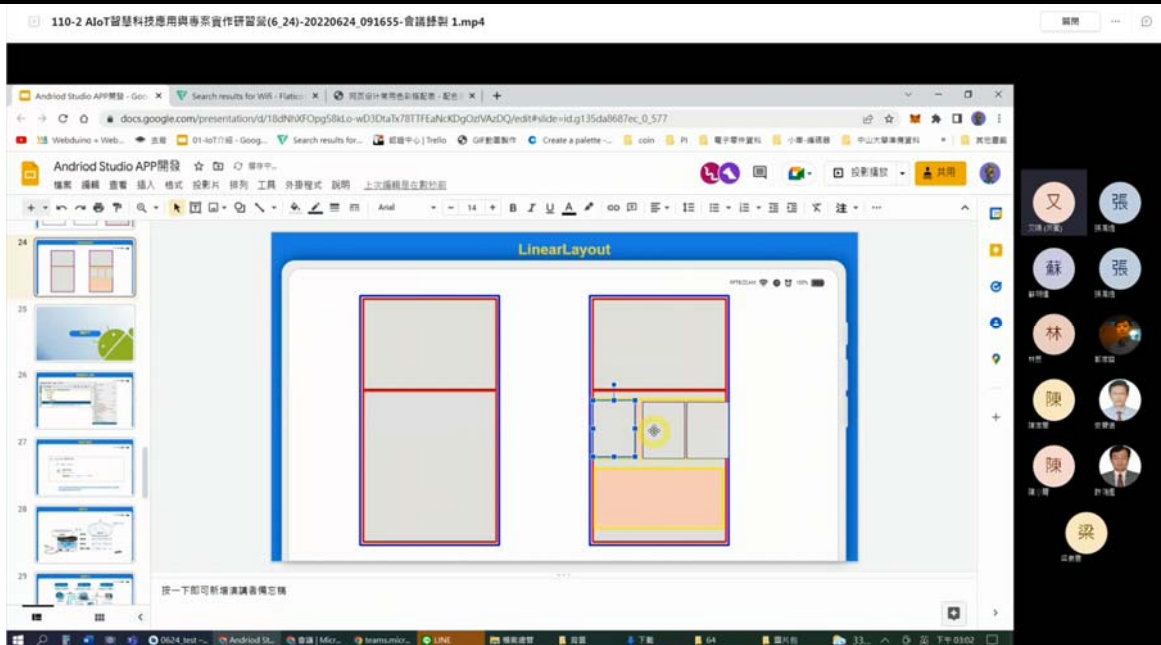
110-2 AIoT智慧科技應用與專案實作研習營(6_24)-20220624_091655-會議錄製 1.mp4

關閉

Andriod Studio APP開發 - Goo ×
Search results for Wifi - Flatico ×
網頁設計常用色彩搭配表 - 配色 ×

docs.google.com/presentation/d/18dNhXFOpg58kLo-wD3DtaTx78TTFEaNcKDgOzlVAzDQ/edit#slide=id.g135da8687ec_0_577

Webduino » Web...
吉尊
01-IoT介紹 - Goog...
Search results for...
認證中心 | Trello
GIF動畫製作
Create a palette -...
coin
PI
電子零件資料
小學-循環器
中山大學進修資料
其他書籤

Andriod Studio APP開發
檔案 編輯 查看 插入 格式 投影片 排列 工具 外掛程式 說明 上次編輯是在數秒前

投影播放
共用

Arial
14

24
25
26
27
28
29

LinearLayout

按一下即可新增演講者備忘稿

又
文清 (外賓)
張
張淑佳
蘇
蘇明達
張
張淑佳
林
林恩
鄭家樂
陳
陳家齊
劉慶成
陳
陳小青
許澄龍
梁
梁家豪

0624_test -...
Andriod St...
會議 | Micr...
teams.micr...
LINE
檔案總管
段落
下載
64
圖片包
33...
下午 03:02